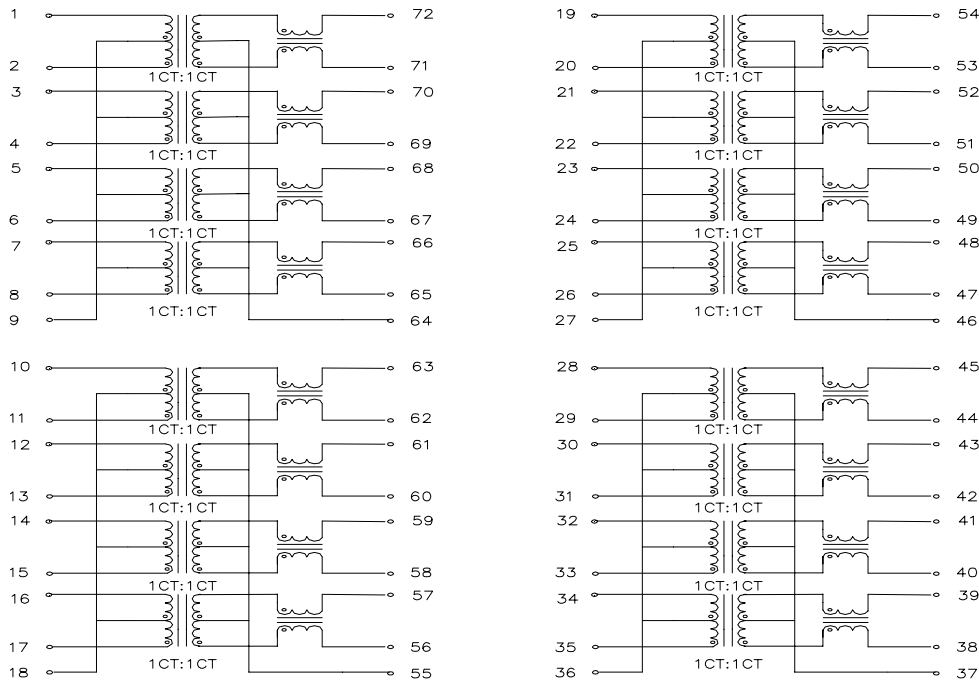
1
72
2
1CT:1CT
71
3
70
4
1CT:1CT
69
5
68
6
1CT:1CT
67
7
66
8
1CT:1CT
65
9
64

19
54
20
1CT:1CT
53
21
52
22
1CT:1CT
51
23
50
24
1CT:1CT
49
25
48
26
1CT:1CT
47
27
46

10
63
11
1CT:1CT
62
12
61
13
1CT:1CT
60
14
59
15
1CT:1CT
58
16
57
17
1CT:1CT
56
18
55

28
45
29
1CT:1CT
44
30
43
31
1CT:1CT
42
32
41
33
1CT:1CT
40
34
39
35
1CT:1CT
38
36
37